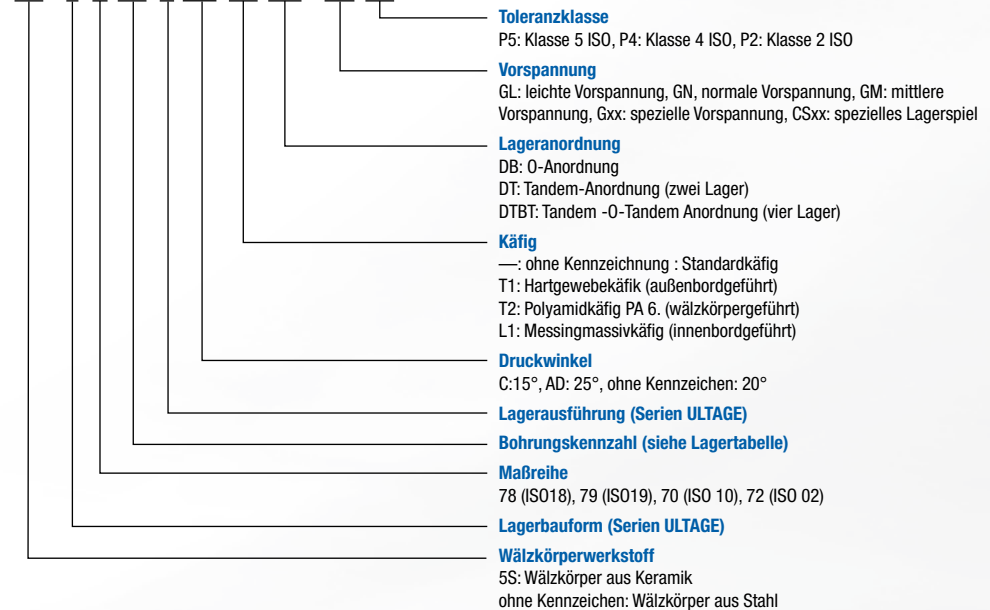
Toleranzklasse
P5: Klasse 5 ISO, P4: Klasse 4 ISO, P2: Klasse 2 ISO

Vorspannung
GL: leichte Vorspannung, GN, normale Vorspannung, GM: mittlere Vorspannung, Gxx: spezielle Vorspannung, CSxx: spezielles Lagerspiel

Lageranordnung
DB: O-Anordnung
DT: Tandem-Anordnung (zwei Lager)
DTBT: Tandem -O-Tandem Anordnung (vier Lager)

Käfig
—: ohne Kennzeichnung : Standardkäfig
T1: Hartgewebekäfik (außenbordgeführt)
T2: Polyamidkäfig PA 6. (wälzkörpergeführt)
L1: Messingmassivkäfig (innenbordgeführt)

Druckwinkel
C:15°, AD: 25°, ohne Kennzeichen: 20°

Lagerausführung (Serien ULTAGE)

Bohrungskennzahl (siehe Lagertabelle)

Maßreihe
78 (ISO18), 79 (ISO19), 70 (ISO 10), 72 (ISO 02)

Lagerbauform (Serien ULTAGE)

Wälzkörperwerkstoff
5S: Wälzkörper aus Keramik
ohne Kennzeichen: Wälzkörper aus Stahl